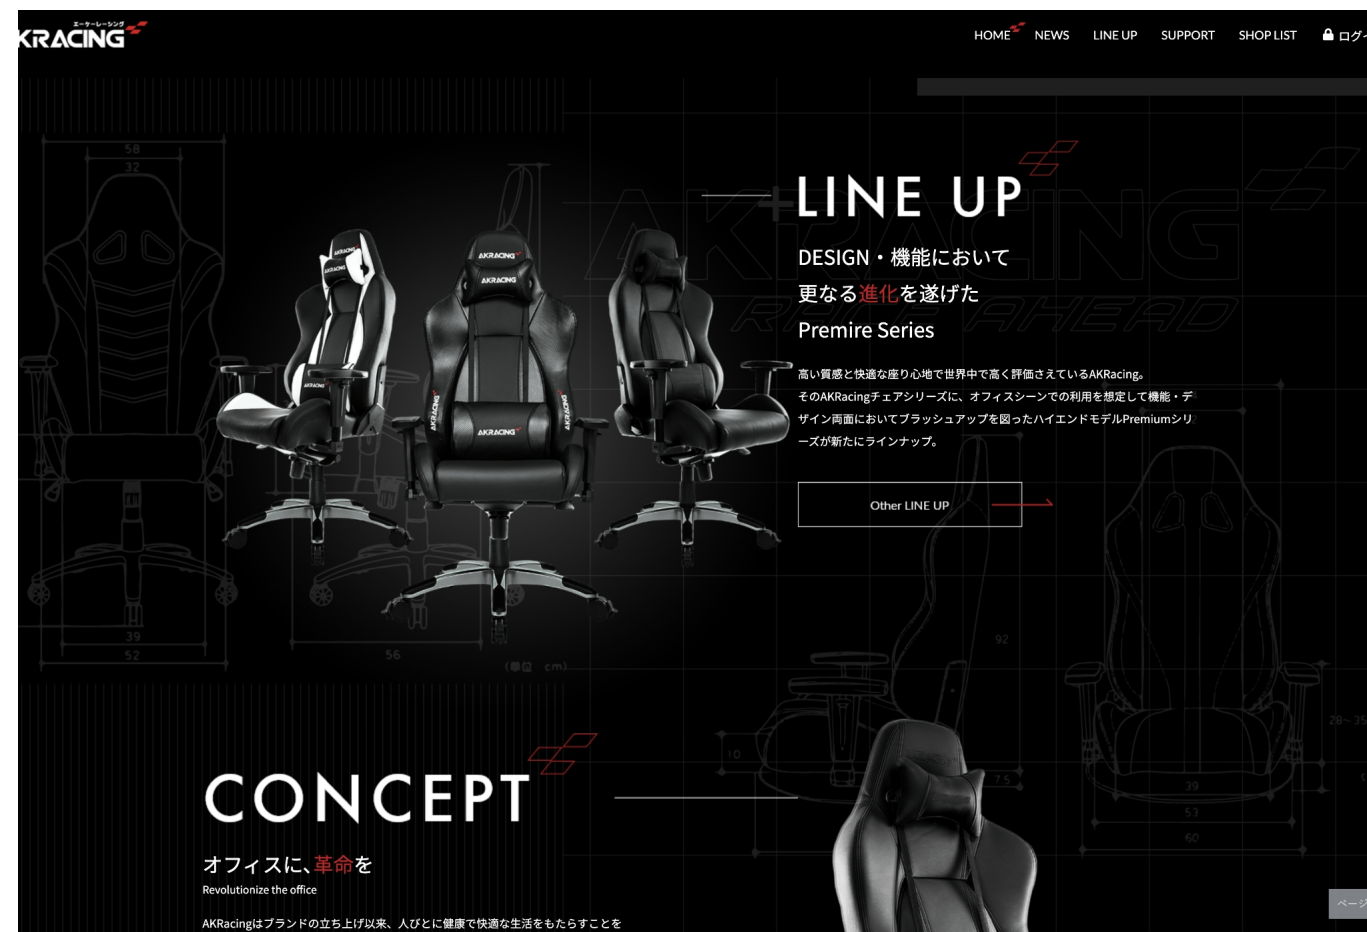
エーケーレーシング
KRACING

HOME NEWS LINE UP SUPPORT SHOP LIST ログ

LINE UP

DESIGN・機能において
更なる進化を遂げた
Premire Series

高い質感と快適な座り心地で世界中で高く評価さえているAKRacing。そのAKRacingチェアシリーズに、オフィスシーンでの利用を想定して機能・デザイン両面においてブラッシュアップを図ったハイエンドモデルPremiumシリーズが新たにラインナップ。

Other LINE UP

CONCEPT

オフィスに、革命を
Revolutionize the office

AKRacingはブランドの立ち上げ以来、人びとに健康で快適な生活をもたらすことを

ページ